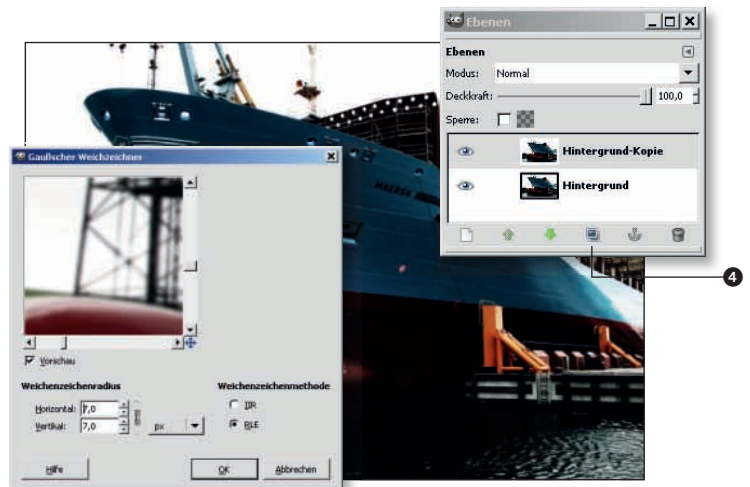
Ebenen

Ebenen

Modus: Normal

Deckkraft: 100,0

Sperre:

Hintergrund-Kopie

Hintergrund

4

Gaußscher Weichzeichner

Vorschau

Weichzeichenradius

Horizontal: 7,0

Vertikal: 7,0

px

Weichzeichenmethode

IIR

RLE

Hilfe

OK

Abbrechen